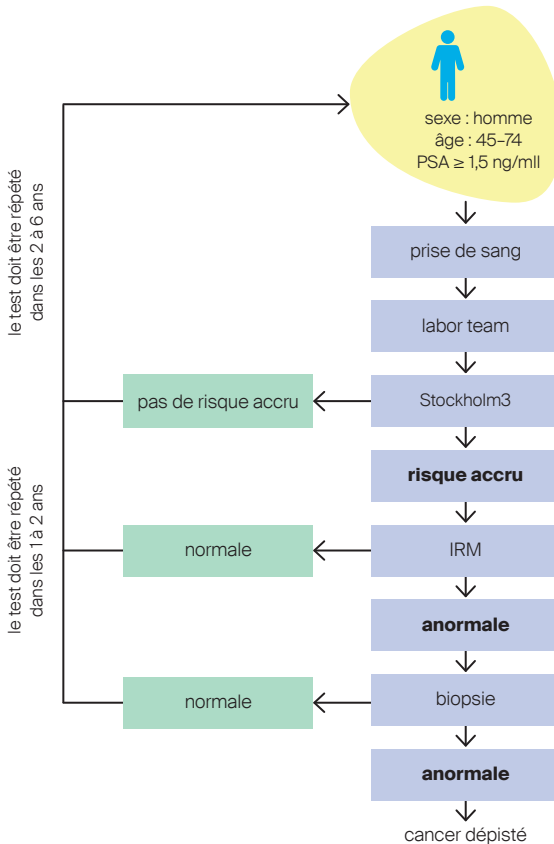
sexe : homme
âge : 45–74
PSA ≥ 1,5 ng/mll

prise de sang

labor team

le test doit être répété dans les 2 à 6 ans

pas de risque accru

Stockholm3

**risque accru**

le test doit être répété dans les 1 à 2 ans

normale

IRM

**anormale**

normale

biopsie

**anormale**

cancer dépisté